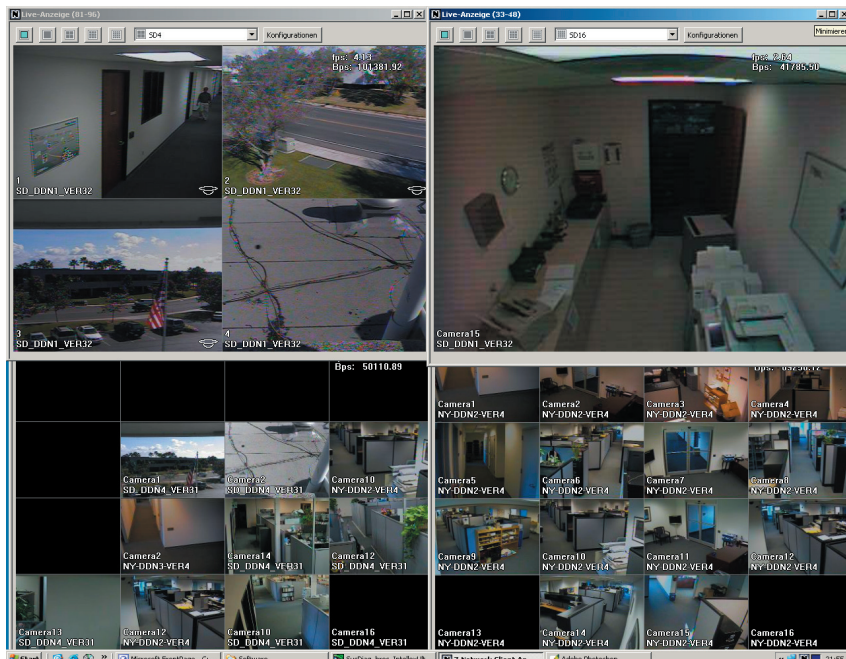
Live-Anzeige (81-96)

SD4

Konfigurationen

fps: 4.13
Bps: 101381.92

1
SD_DDN1_VER32

2
SD_DDN1_VER32

3
SD_DDN1_VER32

4
SD_DDN1_VER32

Live-Anzeige (33-48)

SD16

Konfigurationen

Minimieren

fps: 2.54
Bps: 41785.50

Camera15
SD_DDN1_VER32

Bps: 50110.89

Camera1
SD_DDN4_VER31

Camera2
SD_DDN4_VER31

Camera10
NY-DDN2-VER4

Camera2
NY-DDN3-VER4

Camera14
SD_DDN4_VER31

Camera12
SD_DDN4_VER31

Camera13
SD_DDN4_VER31

Camera12
NY-DDN2-VER4

Camera10
SD_DDN4_VER31

Camera16
SD_DDN4_VER31

Bps: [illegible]

Camera1
NY-DDN2-VER4

Camera2
NY-DDN2-VER4

Camera3
NY-DDN2-VER4

Camera4
NY-DDN2-VER4

Camera5
NY-DDN2-VER4

Camera6
NY-DDN2-VER4

Camera7
NY-DDN2-VER4

Camera8
NY-DDN2-VER4

Camera9
NY-DDN2-VER4

Camera10
NY-DDN2-VER4

Camera11
NY-DDN2-VER4

Camera12
NY-DDN2-VER4

Camera13
NY-DDN2-VER4

Camera14
NY-DDN2-VER4

Camera15
NY-DDN2-VER4

Camera16
NY-DDN2-VER4

Start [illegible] Microsoft FrontPage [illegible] Software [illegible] 7 Network Client 4e Adobe Photoshop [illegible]